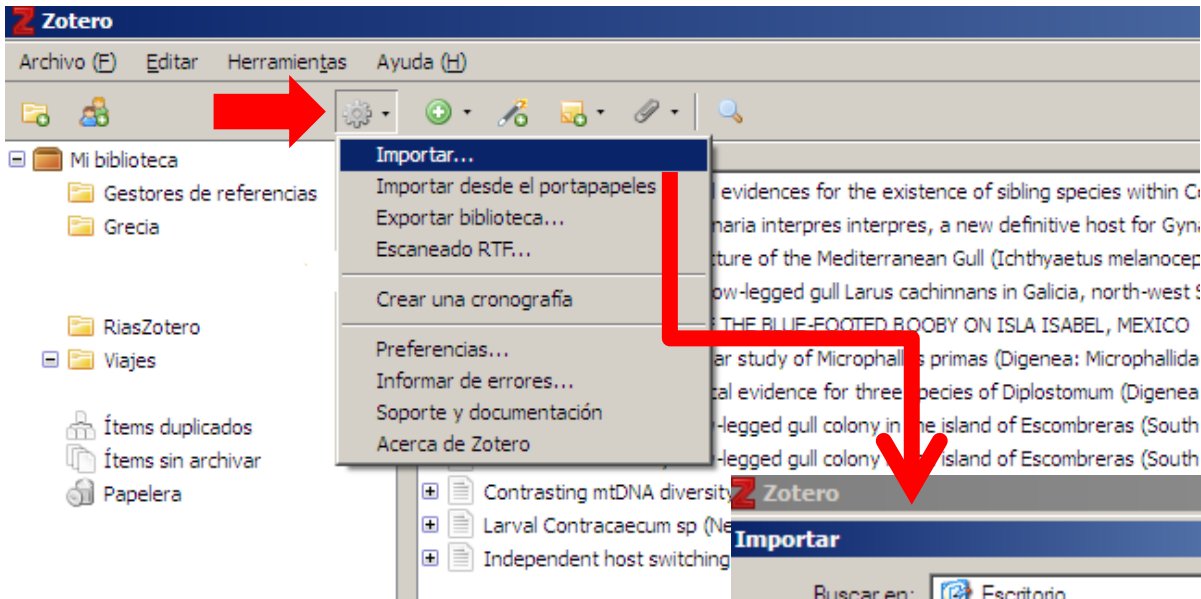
Zotero

Archivo (F) Editar Herramientas Ayuda (H)

Mi biblioteca
Gestores de referencias
Grecia
RiasZotero
Viajes
Ítems duplicados
Ítems sin archivar
Papelera

Importar...
Importar desde el portapapeles
Exportar biblioteca...
Escaneado RTF...
Crear una cronografía
Preferencias...
Informar de errores...
Soporte y documentación
Acerca de Zotero

evidences for the existence of sibling species within C
naria interpres interpres, a new definitive host for Gyn
ture of the Mediterranean Gull (Ichthyaetus melanocep
ow-legged gull Larus cachinnans in Galicia, north-west S
THE BLUE-FOOTED BOOBY ON ISLA ISABEL, MEXICO
ar study of Microphallus primas (Digenea: Microphallida
tal evidence for three species of Diplostomum (Digenea
-legged gull colony in the island of Escombreras (South
-legged gull colony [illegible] island of Escombreras (South
Contrasting mtDNA diversity
Larval Contracaecum sp (Ne
Independent host switching

Zotero
Importar
Buscar en: Escritorio